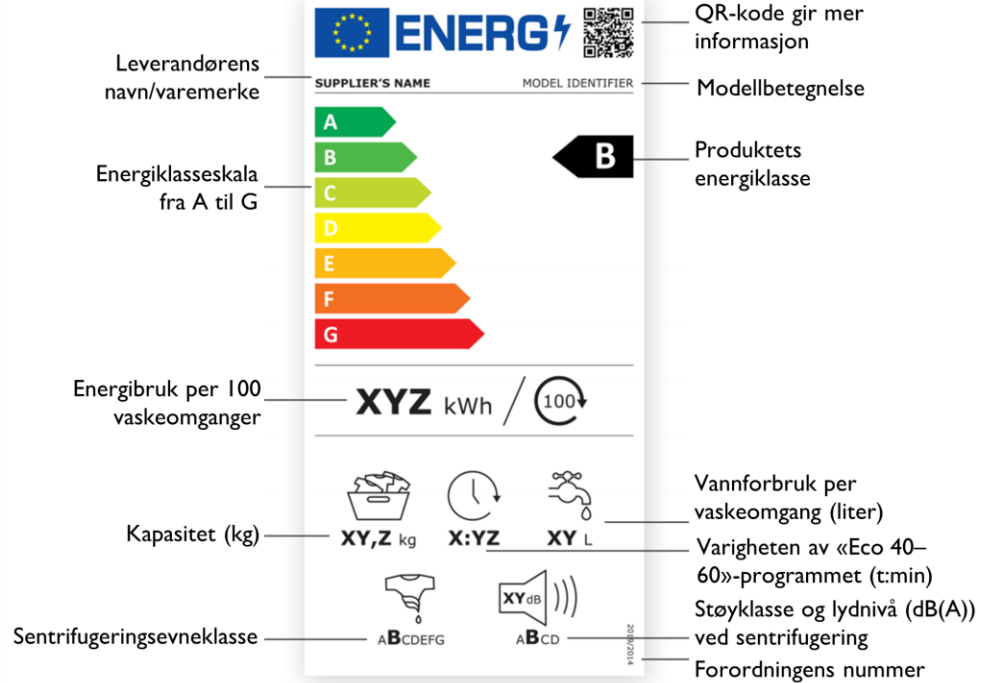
ENERG

QR-kode gir mer informasjon

Leverandørens navn/varemerke

SUPPLIER'S NAME

MODEL IDENTIFIER

Modellbetegnelse

A
B
C
D
E
F
G

B

Produktets energiklasse

Energiklasseskala fra A til G

Energibruk per 100 vaskeomganger

XYZ kWh / 100

Vannforbruk per vaskeomgang (liter)

Kapasitet (kg)

XY,Z kg

X:YZ

XY L

Varigheten av «Eco 40–60»-programmet (t:min)

XYdB

Støyklasse og lydnivå (dB(A)) ved sentrifugering

Sentrifugeringsevneklasse

ABCDEFG

ABCD

2019/2014

Forordningens nummer